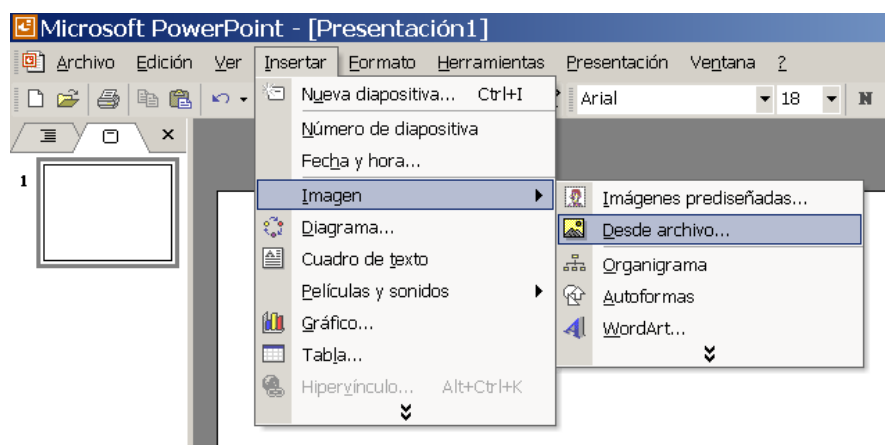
Microsoft PowerPoint - [Presentación1]

Archivo Edición Ver Insertar Formato Herramientas Presentación Ventana ?

Arial 18 N

1

Nueva diapositiva... Ctrl+I
Número de diapositiva
Fecha y hora...
Imagen
Diagrama...
Cuadro de texto
Películas y sonidos
Gráfico...
Tabla...
Hipervínculo... Alt+Ctrl+K

Imágenes prediseñadas...
Desde archivo...
Organigrama
Autoformas
WordArt...